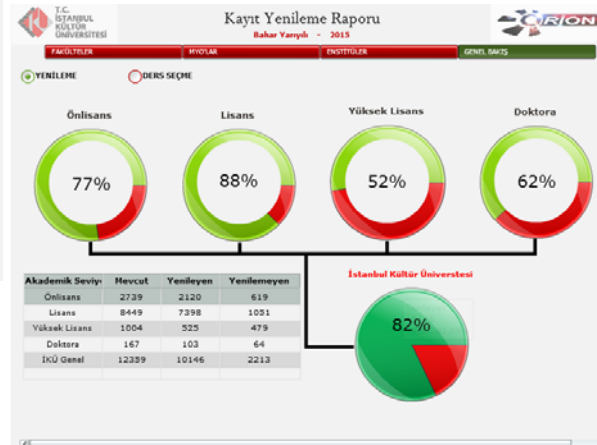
T.C. İSTANBUL KÜLTÜR ÜNİVERSİTESİ

Kayıt Yenileme Raporu

Bahar Yarıyılı - 2015

ORION

FAKÜLTELER | MYO'LAR | ENSTİTÜLER | GENEL BAKIŞ

YENİLEME

DERS SEÇME

Önlisans

77%

Lisans

88%

Yüksek Lisans

52%

Doktora

62%

| Akademik Seviy | Mevcut | Yenileyen | Yenilemeyen |
|---|---|---|---|
| Önlisans | 2739 | 2120 | 619 |
| Lisans | 8449 | 7398 | 1051 |
| Yüksek Lisans | 1004 | 525 | 479 |
| Doktora | 167 | 103 | 64 |
| İKÜ Genel | 12359 | 10146 | 2213 |

İstanbul Kültür Üniversitesi

82%